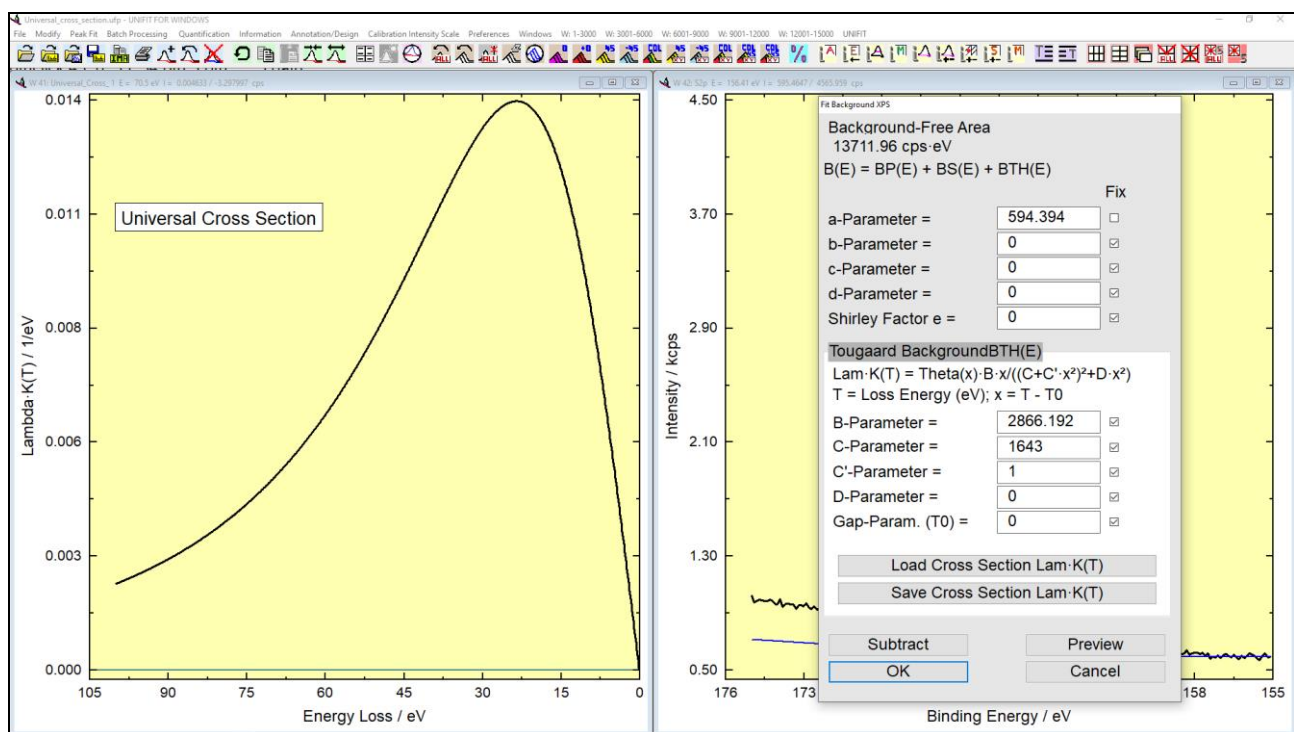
Universal_cross_section.ufp - UNIFIT FOR WINDOWS

File Modify Peak Fit Batch Processing Quantification Information Annotation/Design Calibration Intensity Scale Preferences Windows W: 1-3000 W: 3001-6000 W: 6001-9000 W: 9001-12000 W: 12001-15000 UNIFIT

W 41: Universal_Cross_1 E = 70.5 eV I = 0.004633 / -3.297997 cps

0.014
0.011
0.008
0.006
0.003
0.000

Universal Cross Section

Lambda·K(T) / 1/eV

105 90 75 60 45 30 15 0

Energy Loss / eV

W 42: S2p E = 156.41 eV I = 595.4647 / 4565.959 cps

4.50
3.70
2.90
2.10
1.30
0.50

Intensity / kcps

176 173 158 155

Binding Energy / eV

Fit Background XPS

Background-Free Area
13711.96 cps·eV
B(E) = BP(E) + BS(E) + BTH(E)

Fix

| | | |
|---|---|---|
| a-Parameter = | 594.394 | ☐ |
| b-Parameter = | 0 | ☑ |
| c-Parameter = | 0 | ☑ |
| d-Parameter = | 0 | ☑ |
| Shirley Factor e = | 0 | ☑ |

Tougaard BackgroundBTH(E)

Lam·K(T) = Theta(x)·B·x/((C+C'·x²)²+D·x²)
T = Loss Energy (eV); x = T - T0

| | | |
|---|---|---|
| B-Parameter = | 2866.192 | ☑ |
| C-Parameter = | 1643 | ☑ |
| C'-Parameter = | 1 | ☑ |
| D-Parameter = | 0 | ☑ |
| Gap-Param. (T0) = | 0 | ☑ |

Load Cross Section Lam·K(T)
Save Cross Section Lam·K(T)

Subtract
Preview
OK
Cancel